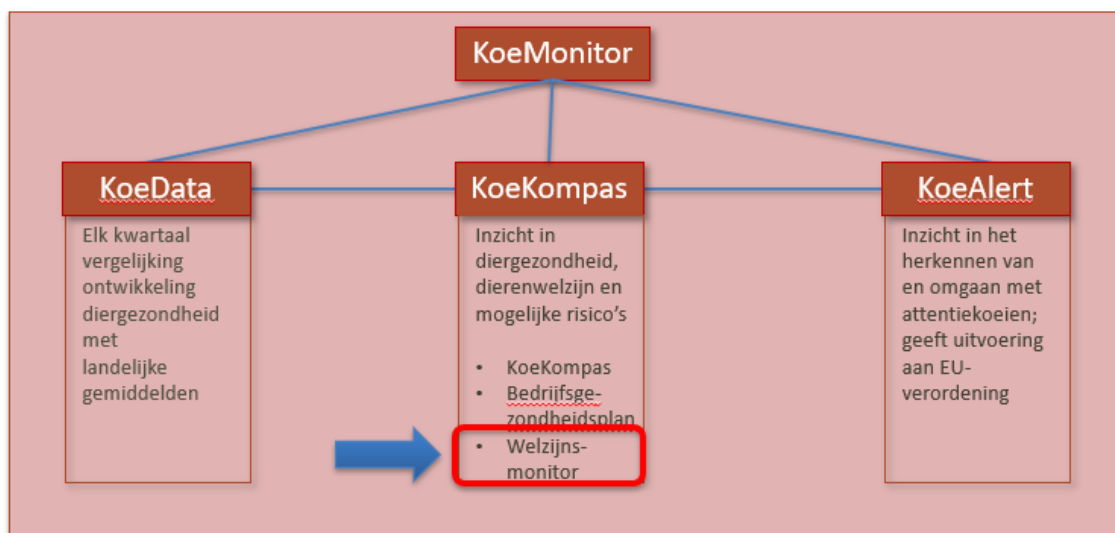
KoeMonitor

KoeData

Elk kwartaal vergelijking ontwikkeling diergezondheid met landelijke gemiddelden

KoeKompas

Inzicht in diergezondheid, dierenwelzijn en mogelijke risico's

- KoeKompas
- Bedrijfsgezondheidsplan
- Welzijns-monitor

KoeAlert

Inzicht in het herkennen van en omgaan met attentiekoeien; geeft uitvoering aan EU-verordening